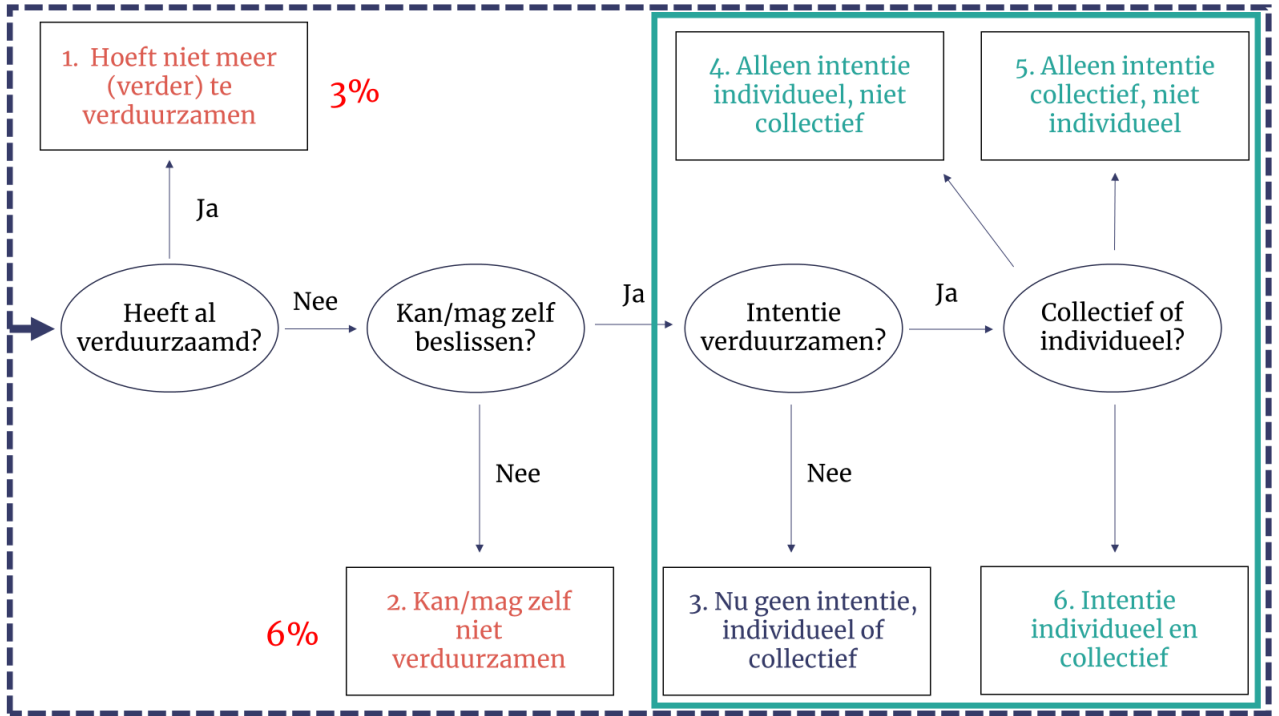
1. Hoeft niet meer (verder) te verduurzamen

3%

Ja

Heeft al verduurzaamd?

Nee

Kan/mag zelf beslissen?

Nee

2. Kan/mag zelf niet verduurzamen

6%

Ja

Intentie verduurzamen?

Nee

3. Nu geen intentie, individueel of collectief

Ja

Collectief of individueel?

4. Alleen intentie individueel, niet collectief

5. Alleen intentie collectief, niet individueel

6. Intentie individueel en collectief